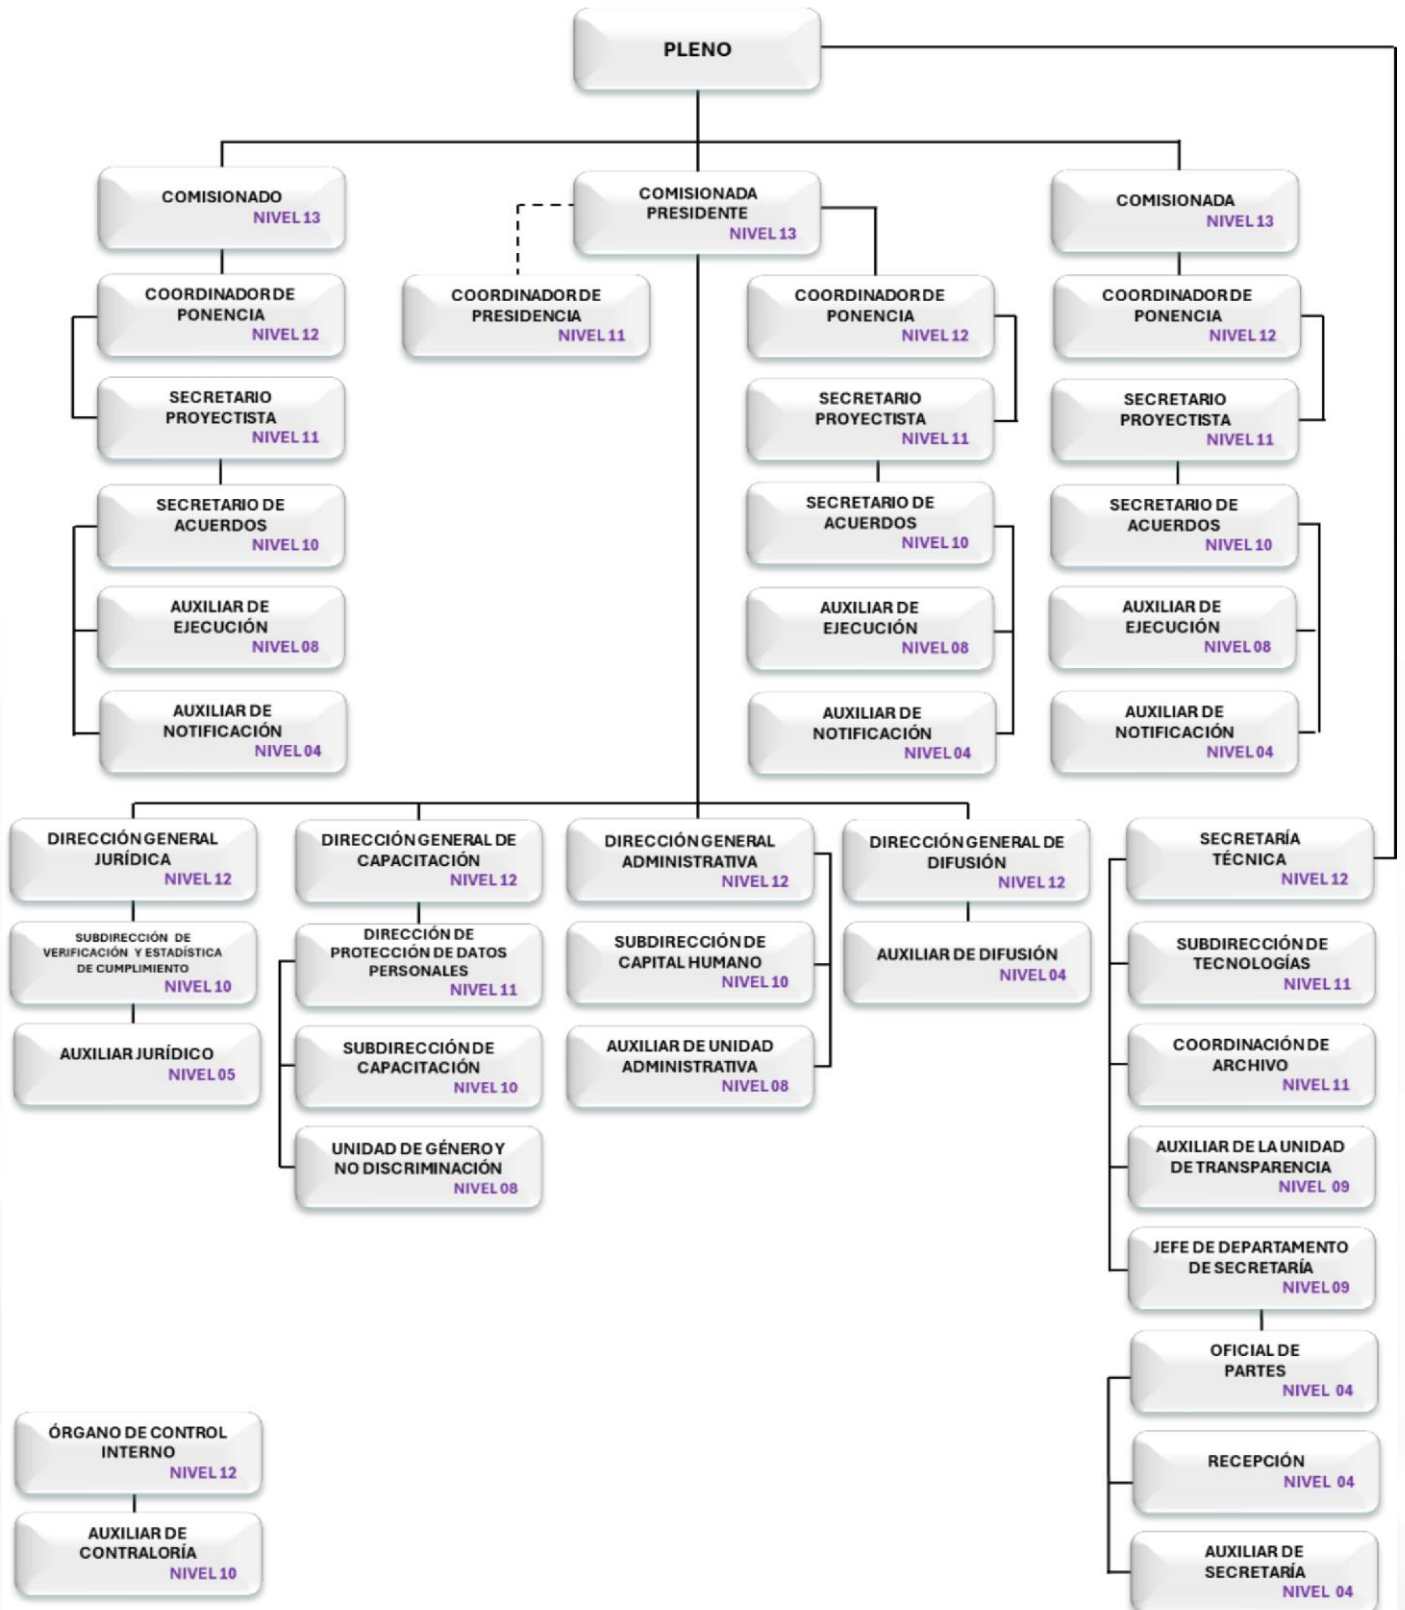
PLENO

COMISIONADO
NIVEL 13

COMISIONADA PRESIDENTE
NIVEL 13

COMISIONADA
NIVEL 13

COORDINADOR DE PONENCIA
NIVEL 12

COORDINADOR DE PRESIDENCIA
NIVEL 11

COORDINADOR DE PONENCIA
NIVEL 12

COORDINADOR DE PONENCIA
NIVEL 12

SECRETARIO PROYECTISTA
NIVEL 11

SECRETARIO PROYECTISTA
NIVEL 11

SECRETARIO PROYECTISTA
NIVEL 11

SECRETARIO DE ACUERDOS
NIVEL 10

SECRETARIO DE ACUERDOS
NIVEL 10

SECRETARIO DE ACUERDOS
NIVEL 10

AUXILIAR DE EJECUCIÓN
NIVEL 08

AUXILIAR DE EJECUCIÓN
NIVEL 08

AUXILIAR DE EJECUCIÓN
NIVEL 08

AUXILIAR DE NOTIFICACIÓN
NIVEL 04

AUXILIAR DE NOTIFICACIÓN
NIVEL 04

AUXILIAR DE NOTIFICACIÓN
NIVEL 04

DIRECCIÓN GENERAL JURÍDICA
NIVEL 12

SUBDIRECCIÓN DE VERIFICACIÓN Y ESTADÍSTICA DE CUMPLIMIENTO
NIVEL 10

AUXILIAR JURÍDICO
NIVEL 05

DIRECCIÓN GENERAL DE CAPACITACIÓN
NIVEL 12

DIRECCIÓN DE PROTECCIÓN DE DATOS PERSONALES
NIVEL 11

SUBDIRECCIÓN DE CAPACITACIÓN
NIVEL 10

UNIDAD DE GÉNERO Y NO DISCRIMINACIÓN
NIVEL 08

DIRECCIÓN GENERAL ADMINISTRATIVA
NIVEL 12

SUBDIRECCIÓN DE CAPITAL HUMANO
NIVEL 10

AUXILIAR DE UNIDAD ADMINISTRATIVA
NIVEL 08

DIRECCIÓN GENERAL DE DIFUSIÓN
NIVEL 12

AUXILIAR DE DIFUSIÓN
NIVEL 04

SECRETARÍA TÉCNICA
NIVEL 12

SUBDIRECCIÓN DE TECNOLOGÍAS
NIVEL 11

COORDINACIÓN DE ARCHIVO
NIVEL 11

AUXILIAR DE LA UNIDAD DE TRANSPARENCIA
NIVEL 09

JEFE DE DEPARTAMENTO DE SECRETARÍA
NIVEL 09

OFICIAL DE PARTES
NIVEL 04

RECEPCIÓN
NIVEL 04

AUXILIAR DE SECRETARÍA
NIVEL 04

ÓRGANO DE CONTROL INTERNO
NIVEL 12

AUXILIAR DE CONTRALORÍA
NIVEL 10